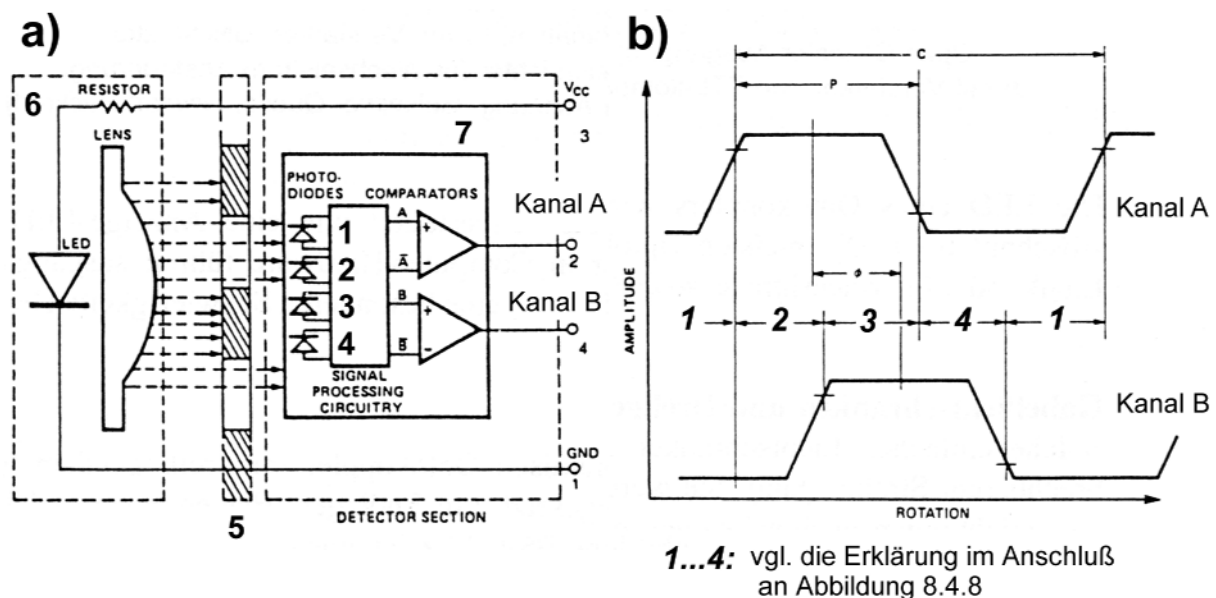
a)

6

RESISTOR

LENS

LED

$V_{CC}$

3

7

PHOTO-DIODES

COMPARATORS

Kanal A

1

2

3

4

A

$\bar{A}$

B

$\bar{B}$

+

-

+

-

2

Kanal B

4

SIGNAL PROCESSING CIRCUITRY

GND

1

5

DETECTOR SECTION

b)

C

P

Kanal A

$\phi$

AMPLITUDE

1

2

3

4

1

Kanal B

ROTATION

1...4: vgl. die Erklärung im Anschluß an Abbildung 8.4.8